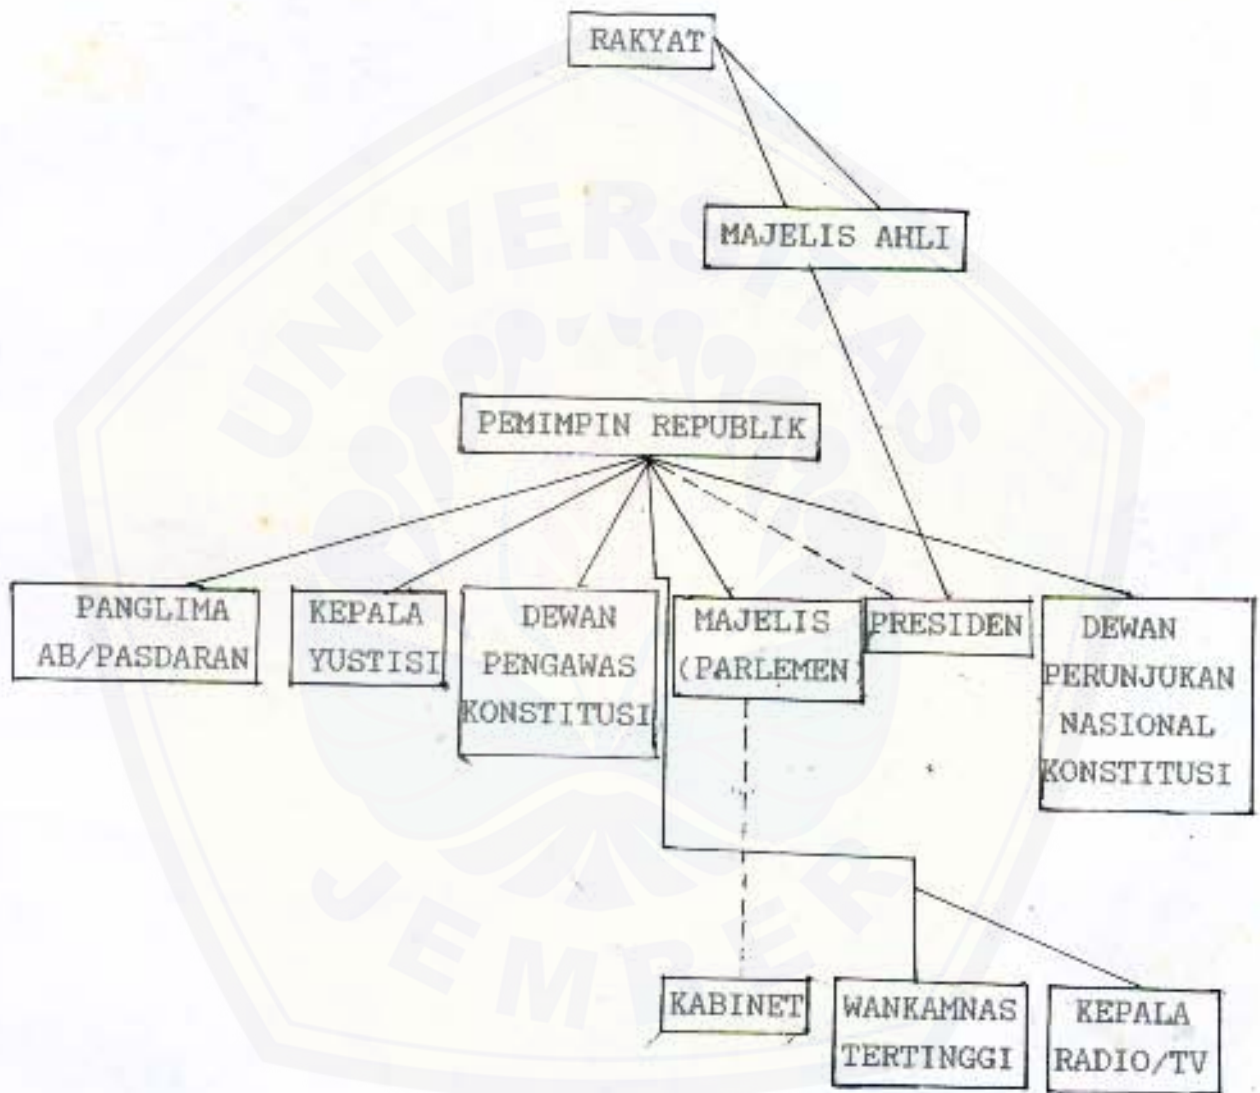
RAKYAT

MAJELIS AHLI

PEMIMPIN REPUBLIK

PANGLIMA AB/PASDARAN

KEPALA YUSTISI

DEWAN PENGAWAS KONSTITUSI

MAJELIS (PARLEMEN)

PRESIDEN

DEWAN PERUNJUKAN NASIONAL KONSTITUSI

KABINET

WANKAMNAS TERTINGGI

KEPALA RADIO/TV

UNIVERSITAS JEMBER